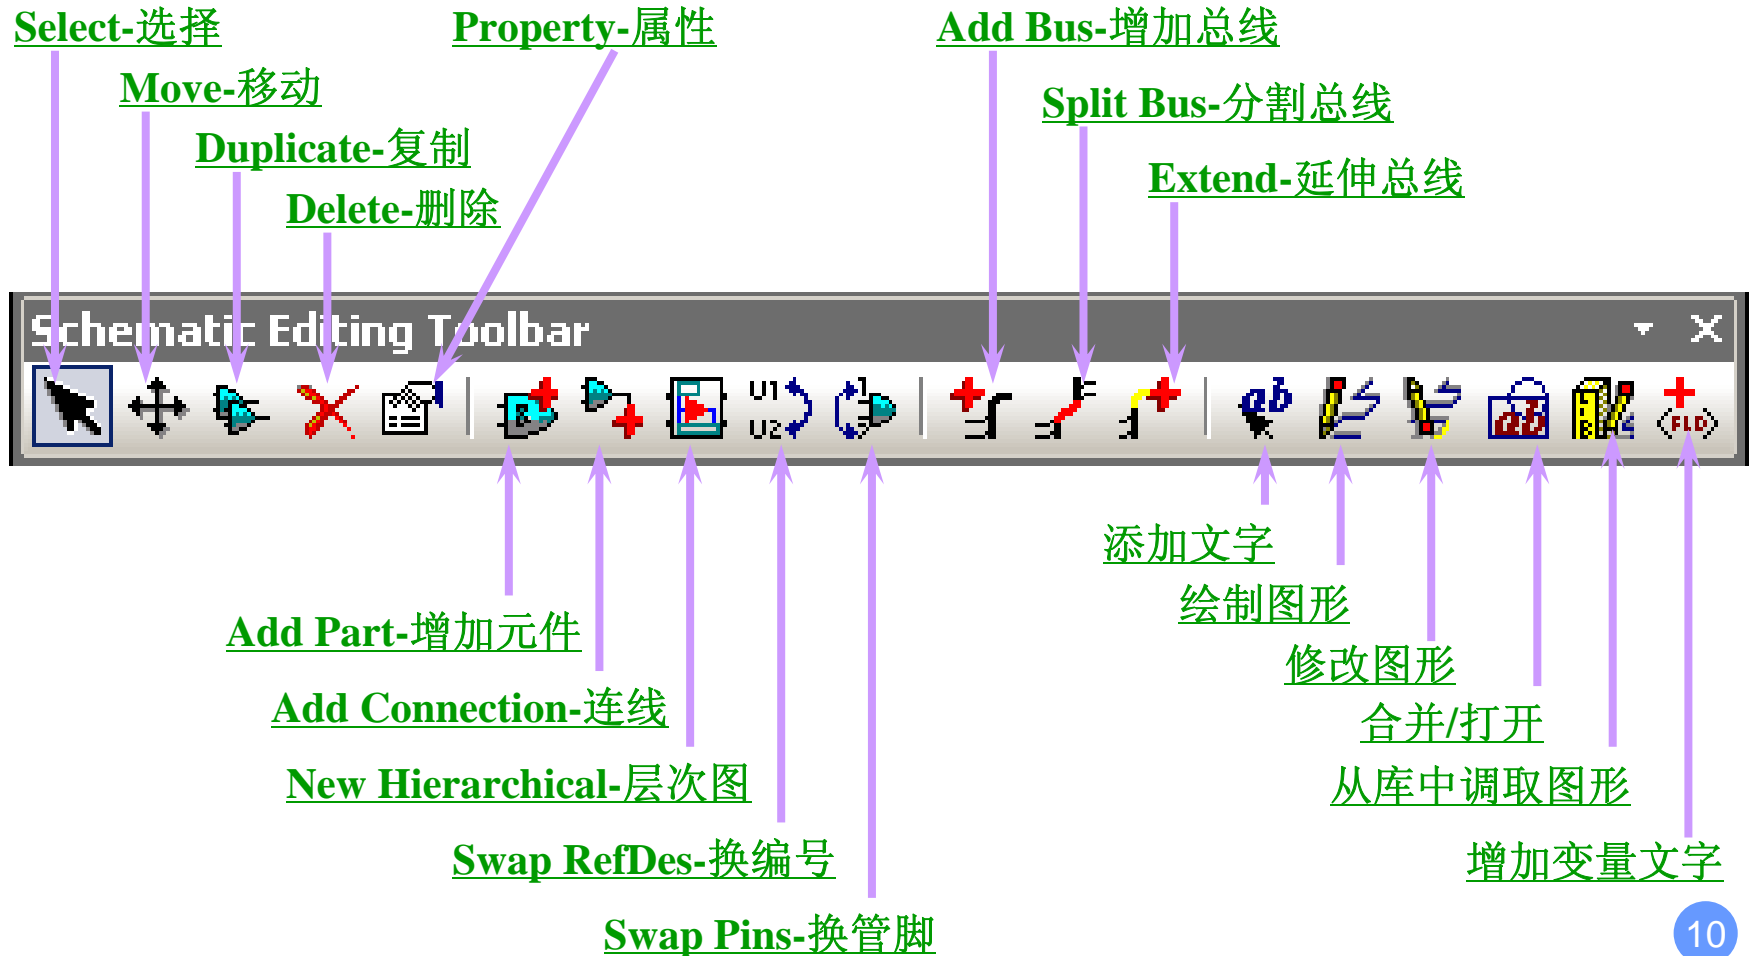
Select-选择

Move-移动

Duplicate-复制

Delete-删除

Property-属性

Add Bus-增加总线

Split Bus-分割总线

Extend-延伸总线

Schematic Editing Toolbar

U1
U2

ab

ab

FLD

添加文字

绘制图形

修改图形

合并/打开

从库中调取图形

增加变量文字

Add Part-增加元件

Add Connection-连线

New Hierarchical-层次图

Swap RefDes-换编号

Swap Pins-换管脚

10